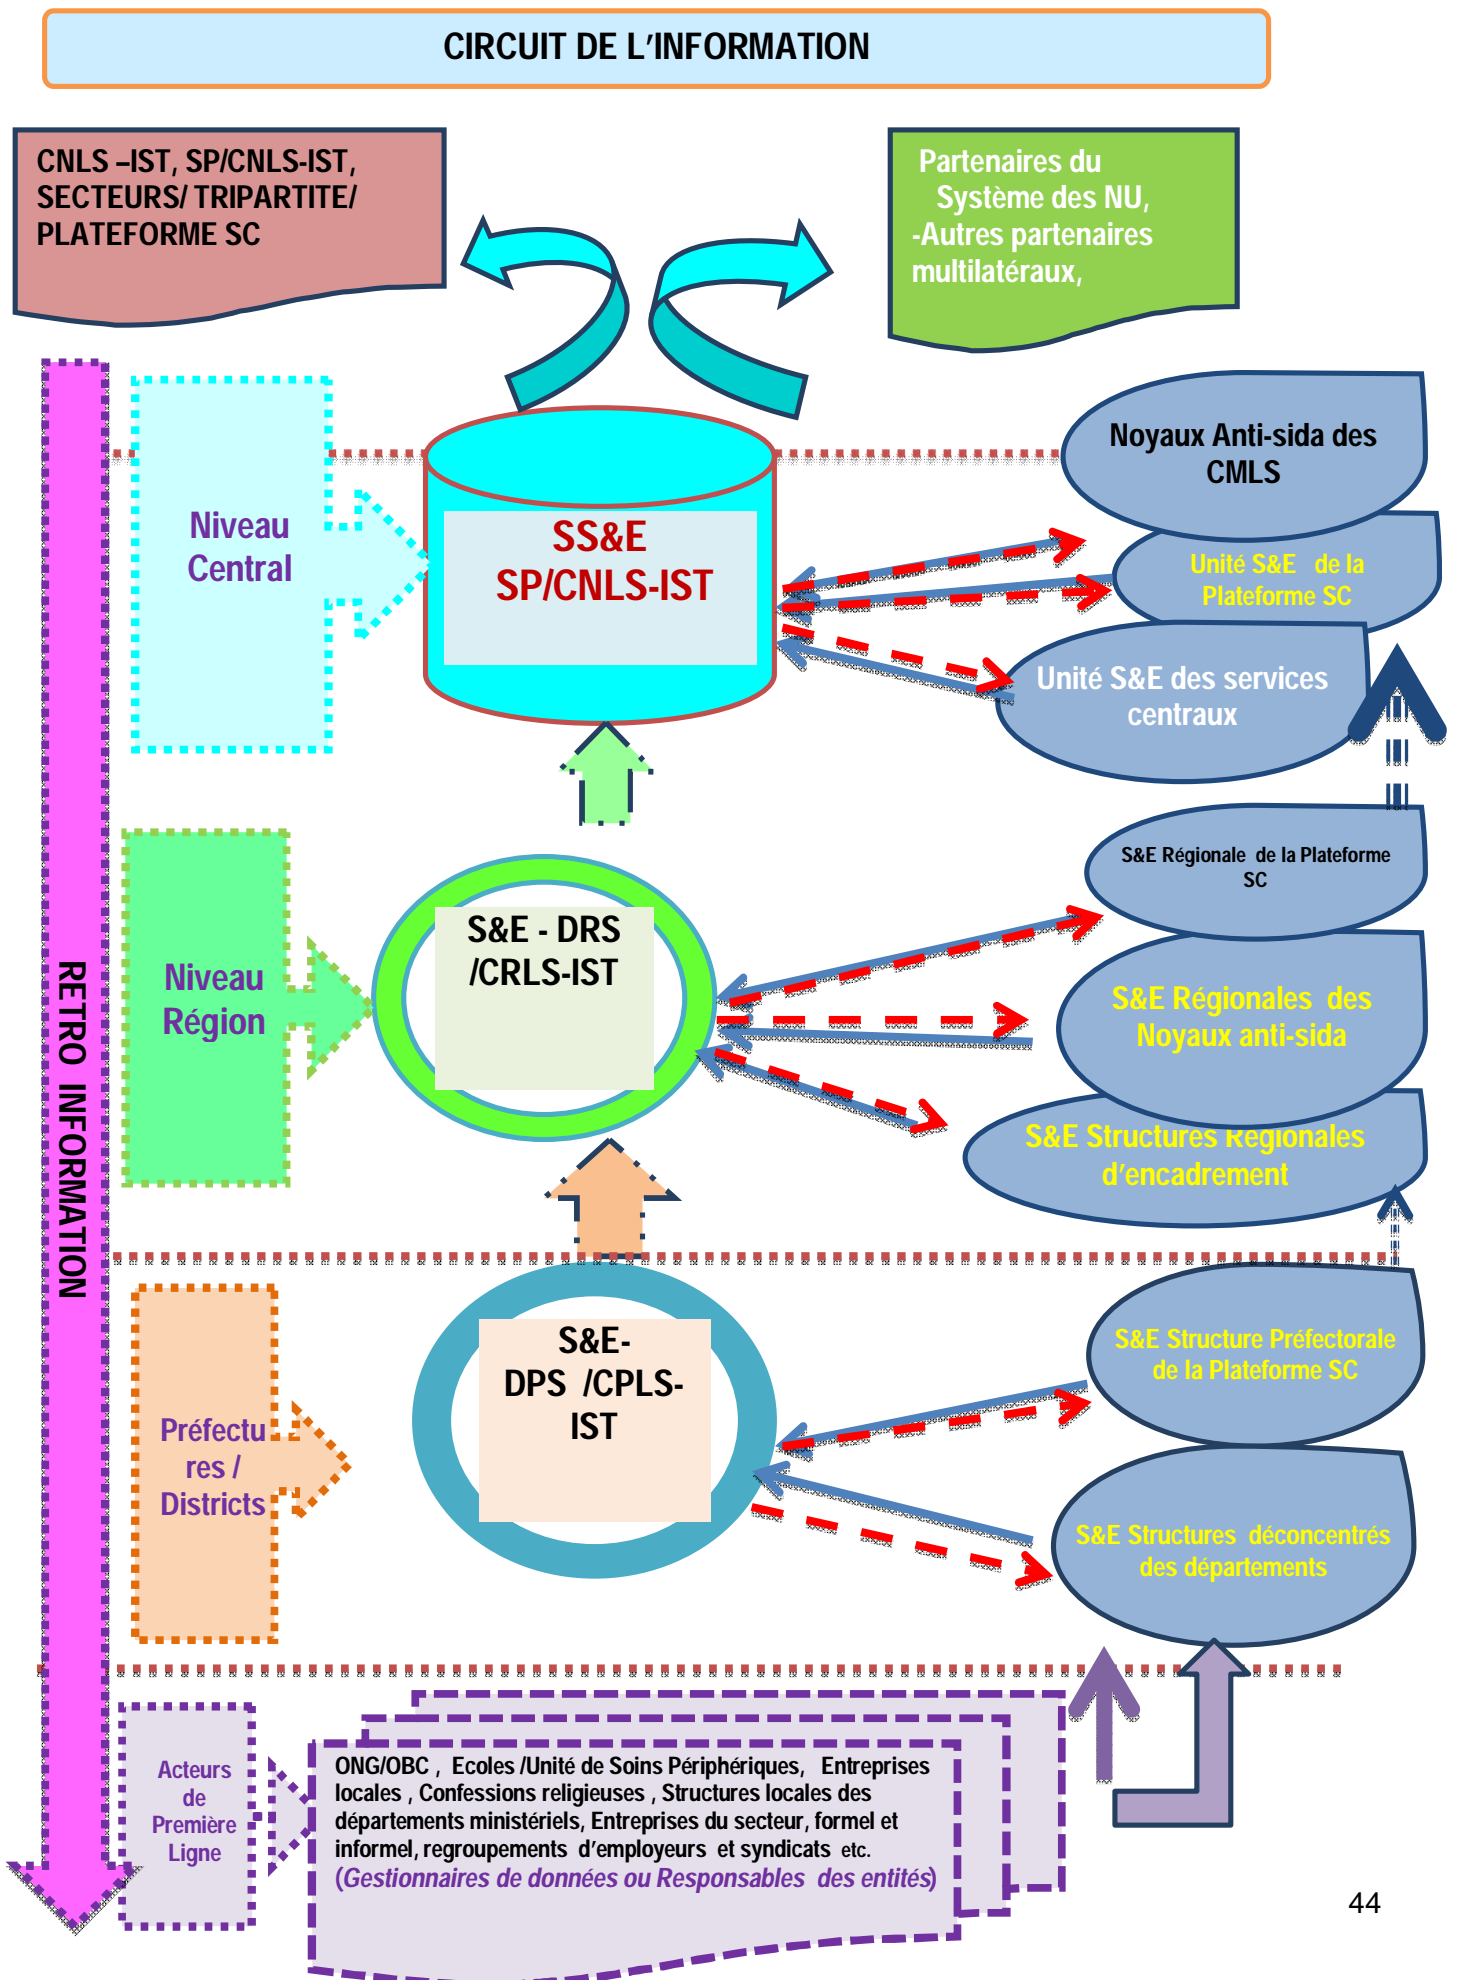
CIRCUIT DE L'INFORMATION

CNLS –IST, SP/CNLS-IST, SECTEURS/ TRIPARTITE/ PLATEFORME SC

Partenaires du Système des NU, -Autres partenaires multilatéraux,

RETRO INFORMATION

Niveau Central

SS&E SP/CNLS-IST

Noyaux Anti-sida des CMLS

Unité S&E de la Plateforme SC

Unité S&E des services centraux

Niveau Région

S&E - DRS /CRLS-IST

S&E Régionale de la Plateforme SC

S&E Régionales des Noyaux anti-sida

S&E Structures Régionales d'encadrement

Préfectures / Districts

S&E-DPS /CPLS-IST

S&E Structure Préfectorale de la Plateforme SC

S&E Structures déconcentrés des départements

Acteurs de Première Ligne

ONG/OBC , Ecoles /Unité de Soins Périphériques, Entreprises locales , Confessions religieuses , Structures locales des départements ministériels, Entreprises du secteur, formel et informel, regroupements d'employeurs et syndicats etc.
(Gestionnaires de données ou Responsables des entités)

44